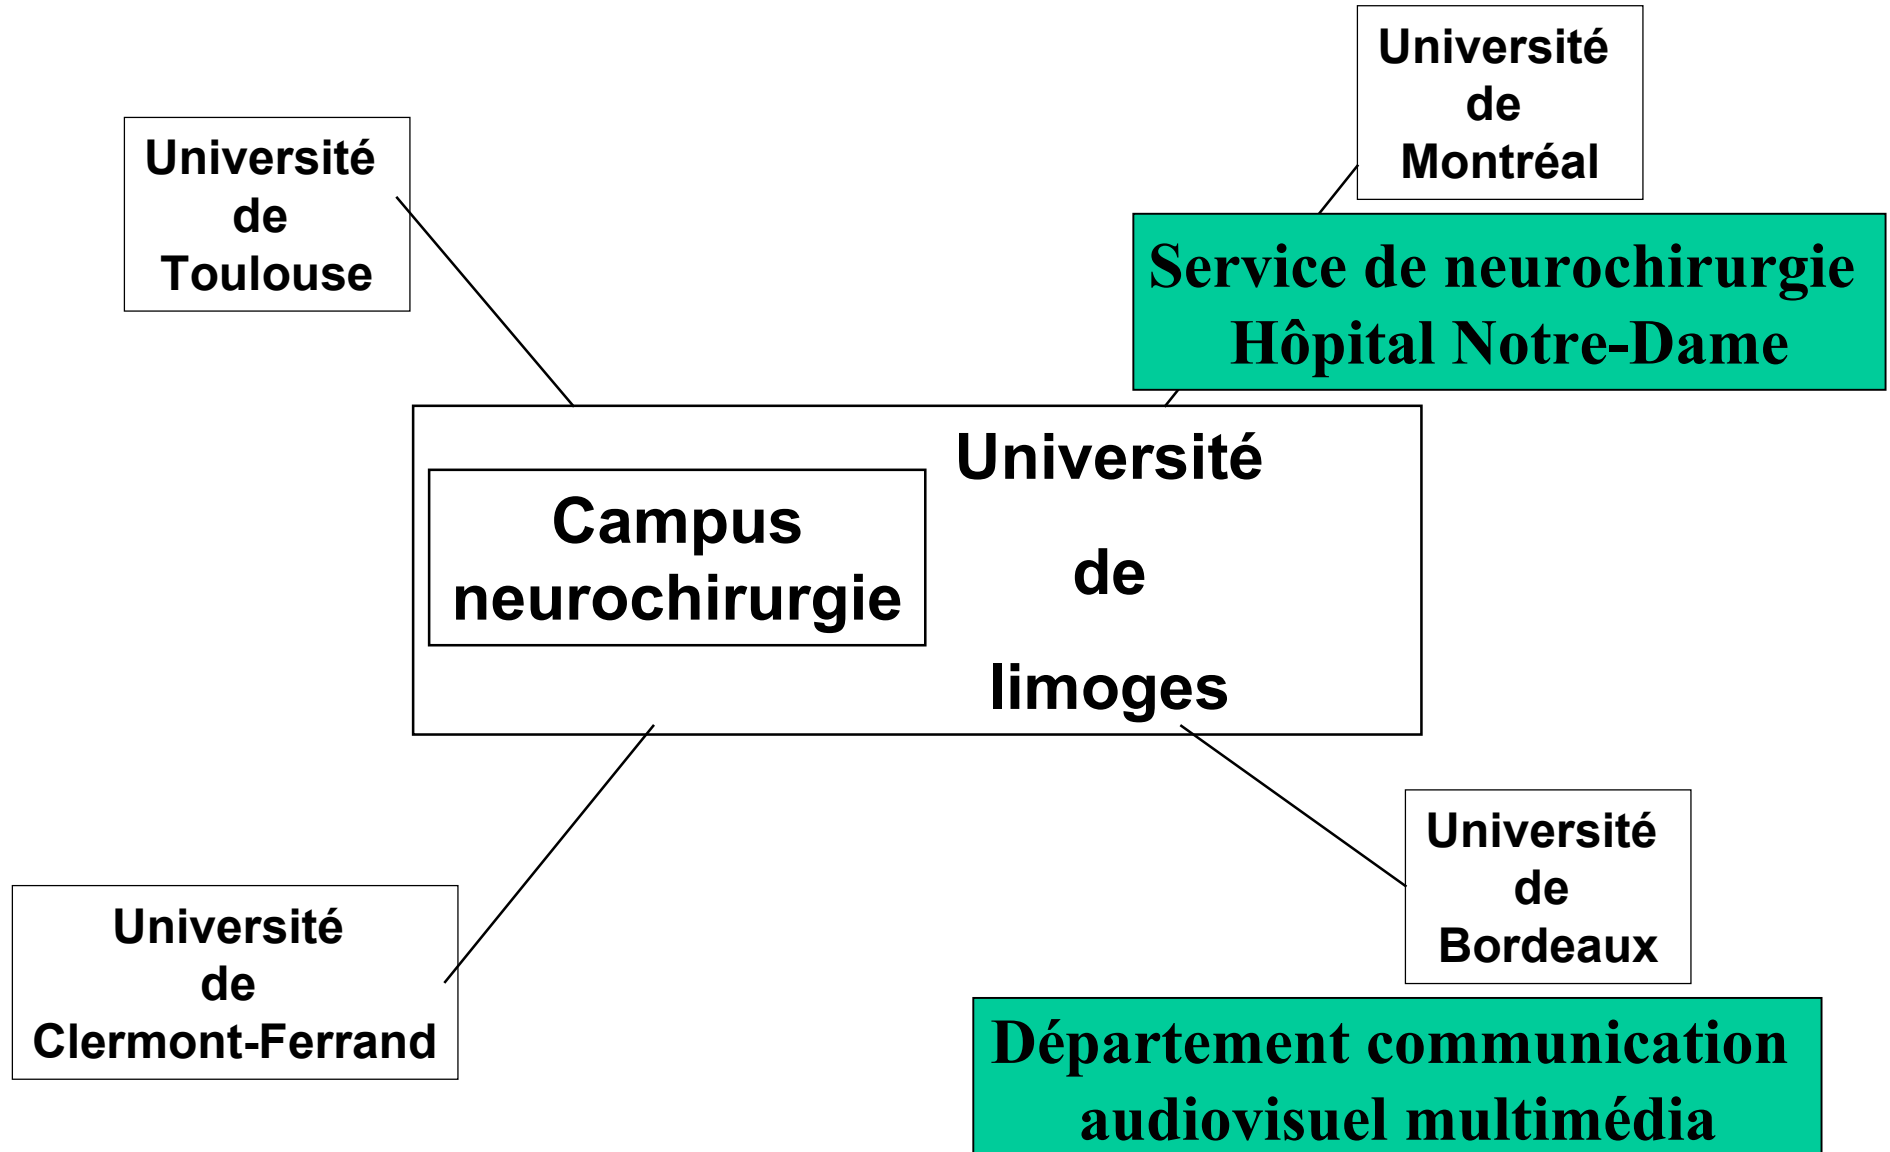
Université de Montréal

Université de Toulouse

Service de neurochirurgie Hôpital Notre-Dame

Campus neurochirurgie

Université de limoges

Université de Bordeaux

Université de Clermont-Ferrand

Département communication audiovisuel multimédia